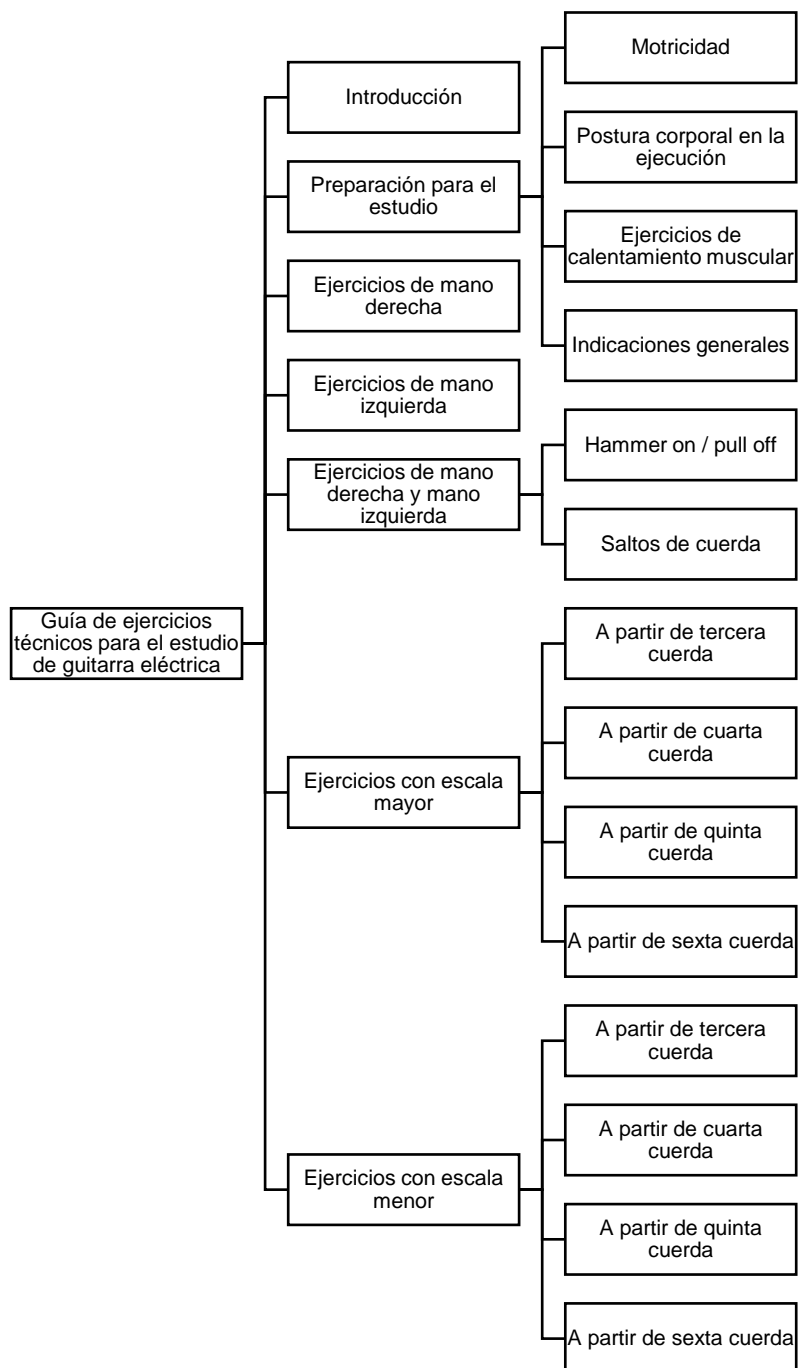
Guía de ejercicios técnicos para el estudio de guitarra eléctrica

Introducción

Preparación para el estudio

Motricidad

Postura corporal en la ejecución

Ejercicios de calentamiento muscular

Indicaciones generales

Ejercicios de mano derecha

Ejercicios de mano izquierda

Ejercicios de mano derecha y mano izquierda

Hammer on / pull off

Saltos de cuerda

Ejercicios con escala mayor

A partir de tercera cuerda

A partir de cuarta cuerda

A partir de quinta cuerda

A partir de sexta cuerda

Ejercicios con escala menor

A partir de tercera cuerda

A partir de cuarta cuerda

A partir de quinta cuerda

A partir de sexta cuerda